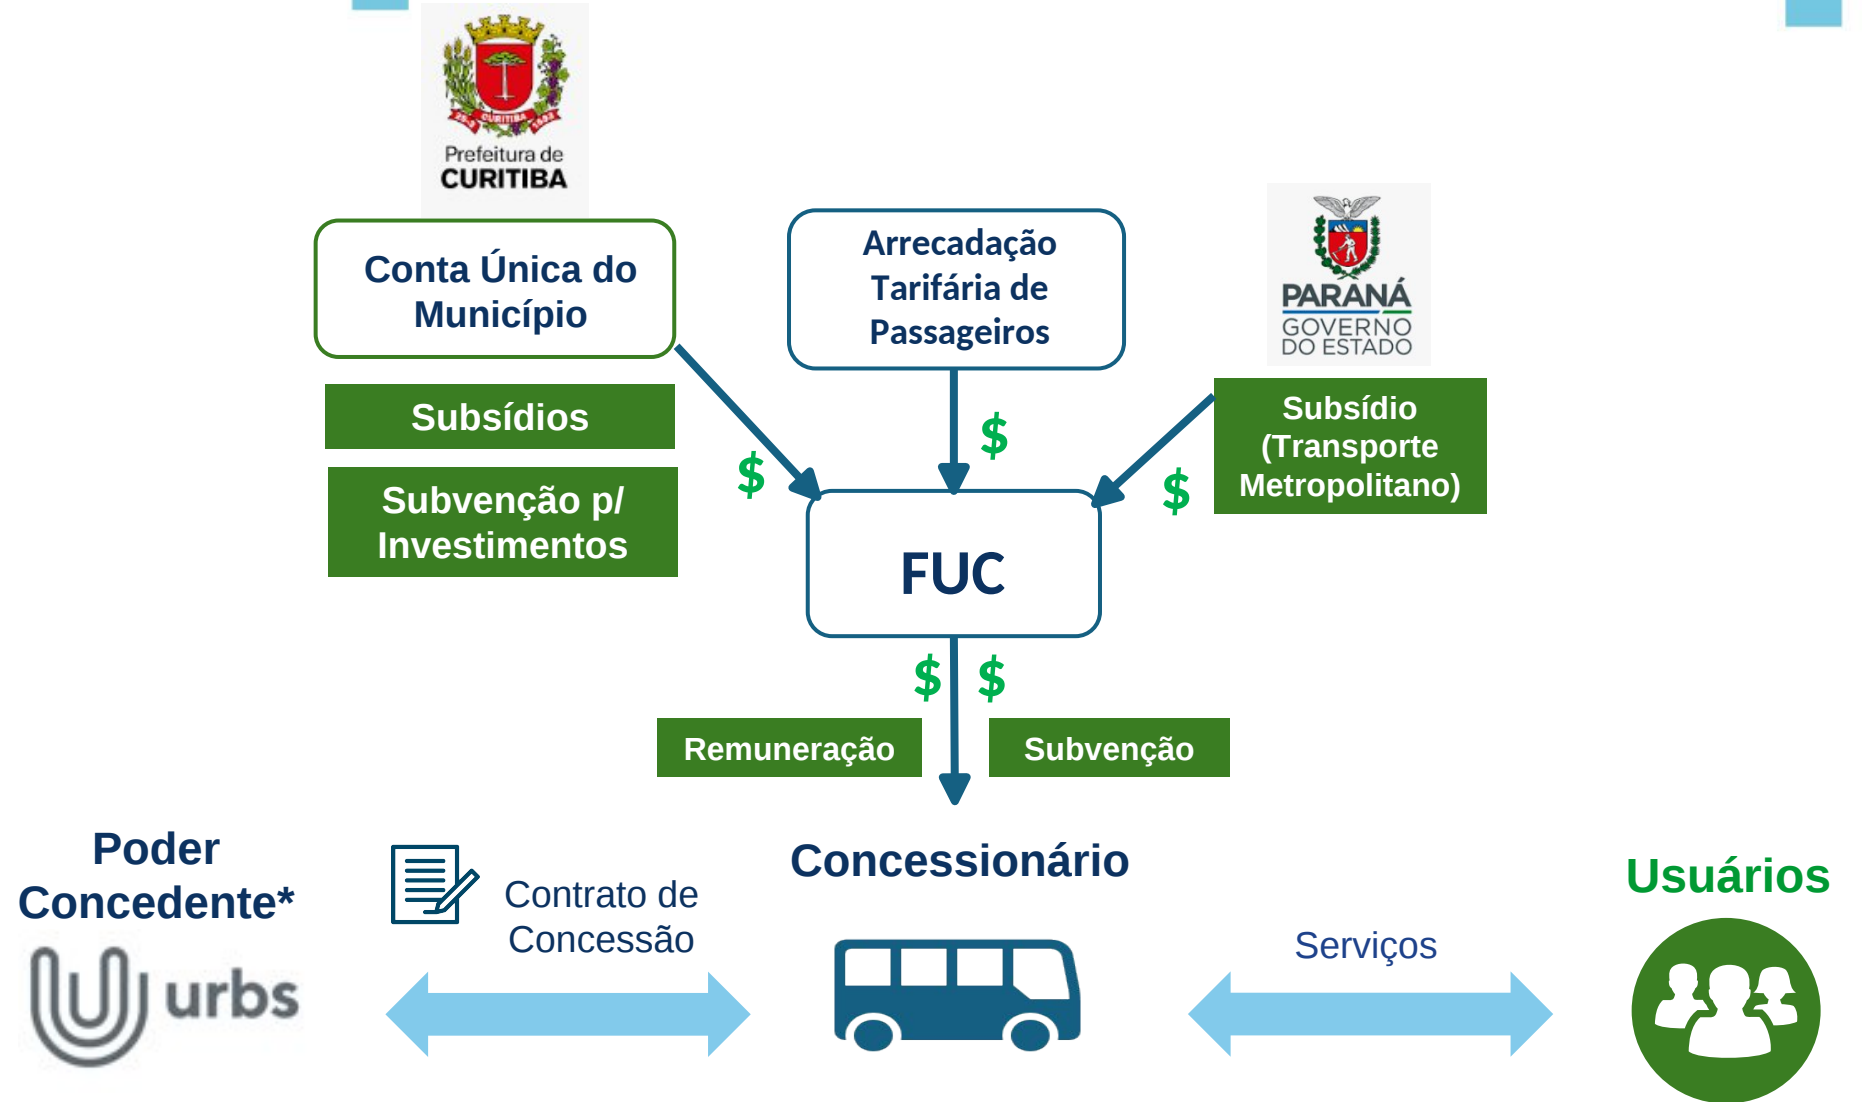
Prefeitura de CURITIBA

Conta Única do Município

Subsídios

Subvenção p/ Investimentos

Arrecadação Tarifária de Passageiros

PARANÁ GOVERNO DO ESTADO

Subsídio (Transporte Metropolitano)

$

$

$

FUC

$ $

Remuneração

Subvenção

Poder Concedente*

urbs

Contrato de Concessão

Concessionário

Serviços

Usuários